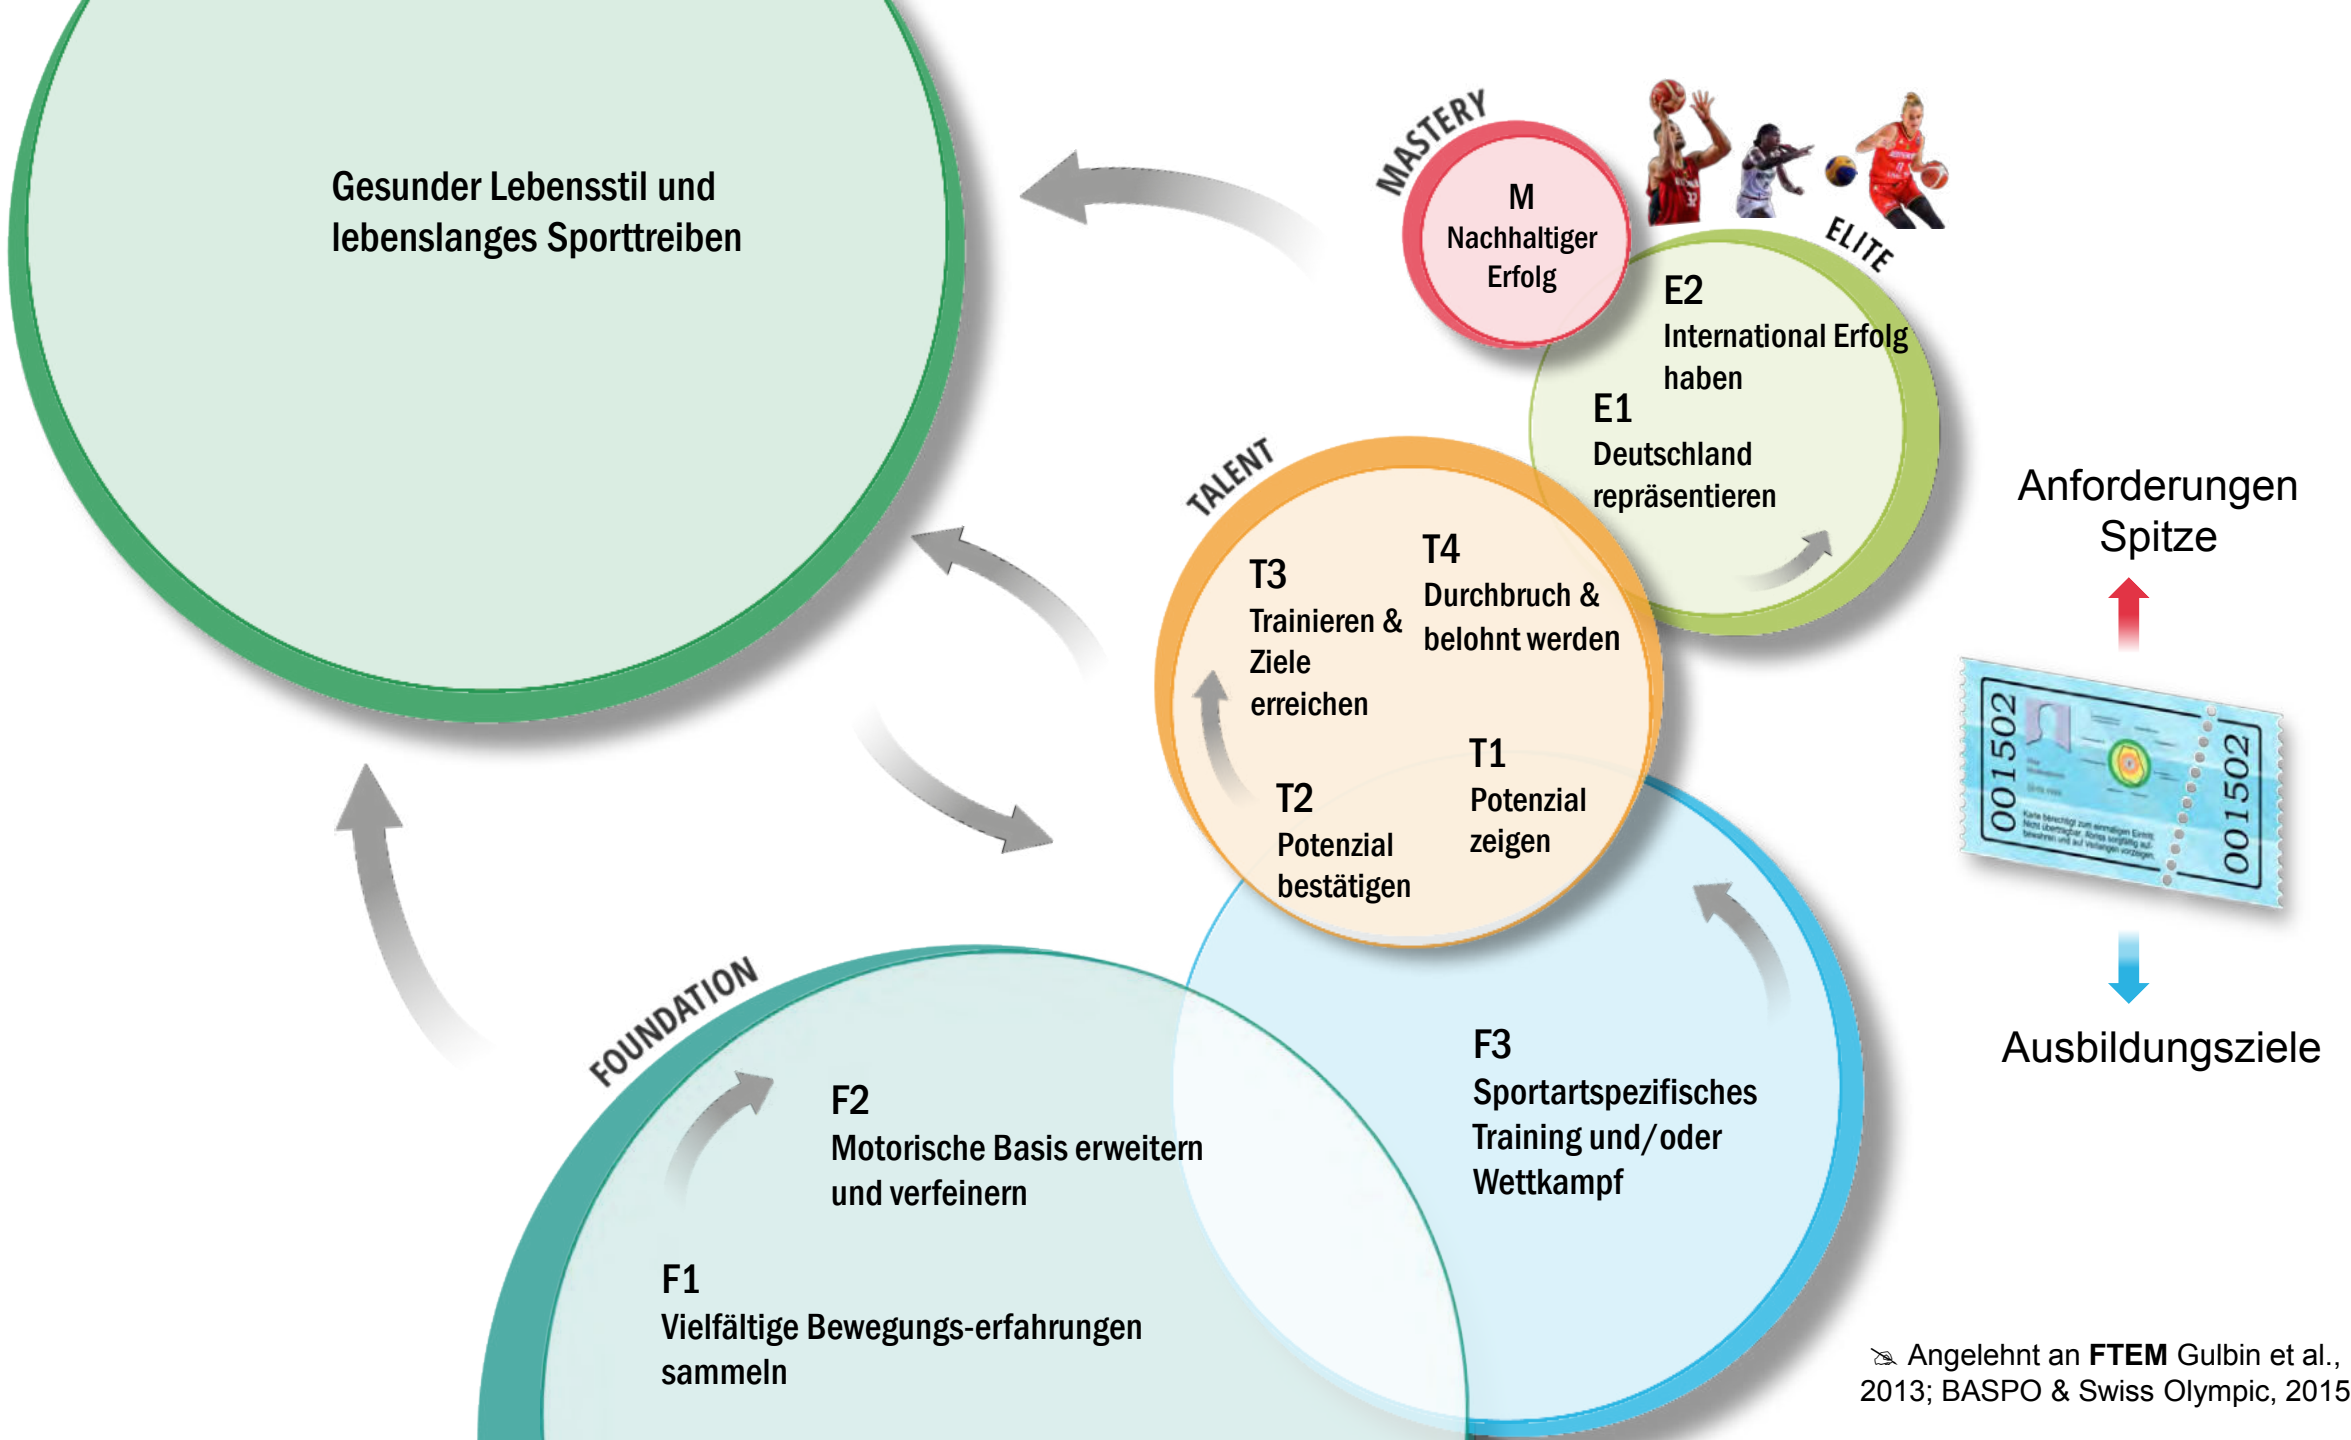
Gesunder Lebensstil und lebenslanges Sporttreiben

MASTERY

M
Nachhaltiger Erfolg

ELITE

E2
International Erfolg haben

E1
Deutschland repräsentieren

TALENT

T3
Trainieren & Ziele erreichen

T4
Durchbruch & belohnt werden

T1
Potenzial zeigen

T2
Potenzial bestätigen

Anforderungen Spitze

001502

001502

Ausbildungsziele

FOUNDATION

F2
Motorische Basis erweitern und verfeinern

F3
Sportartspezifisches Training und/oder Wettkampf

F1
Vielfältige Bewegungs-erfahrungen sammeln

Angelehnt an **FTEM** Gulbin et al., 2013; BASPO & Swiss Olympic, 2015